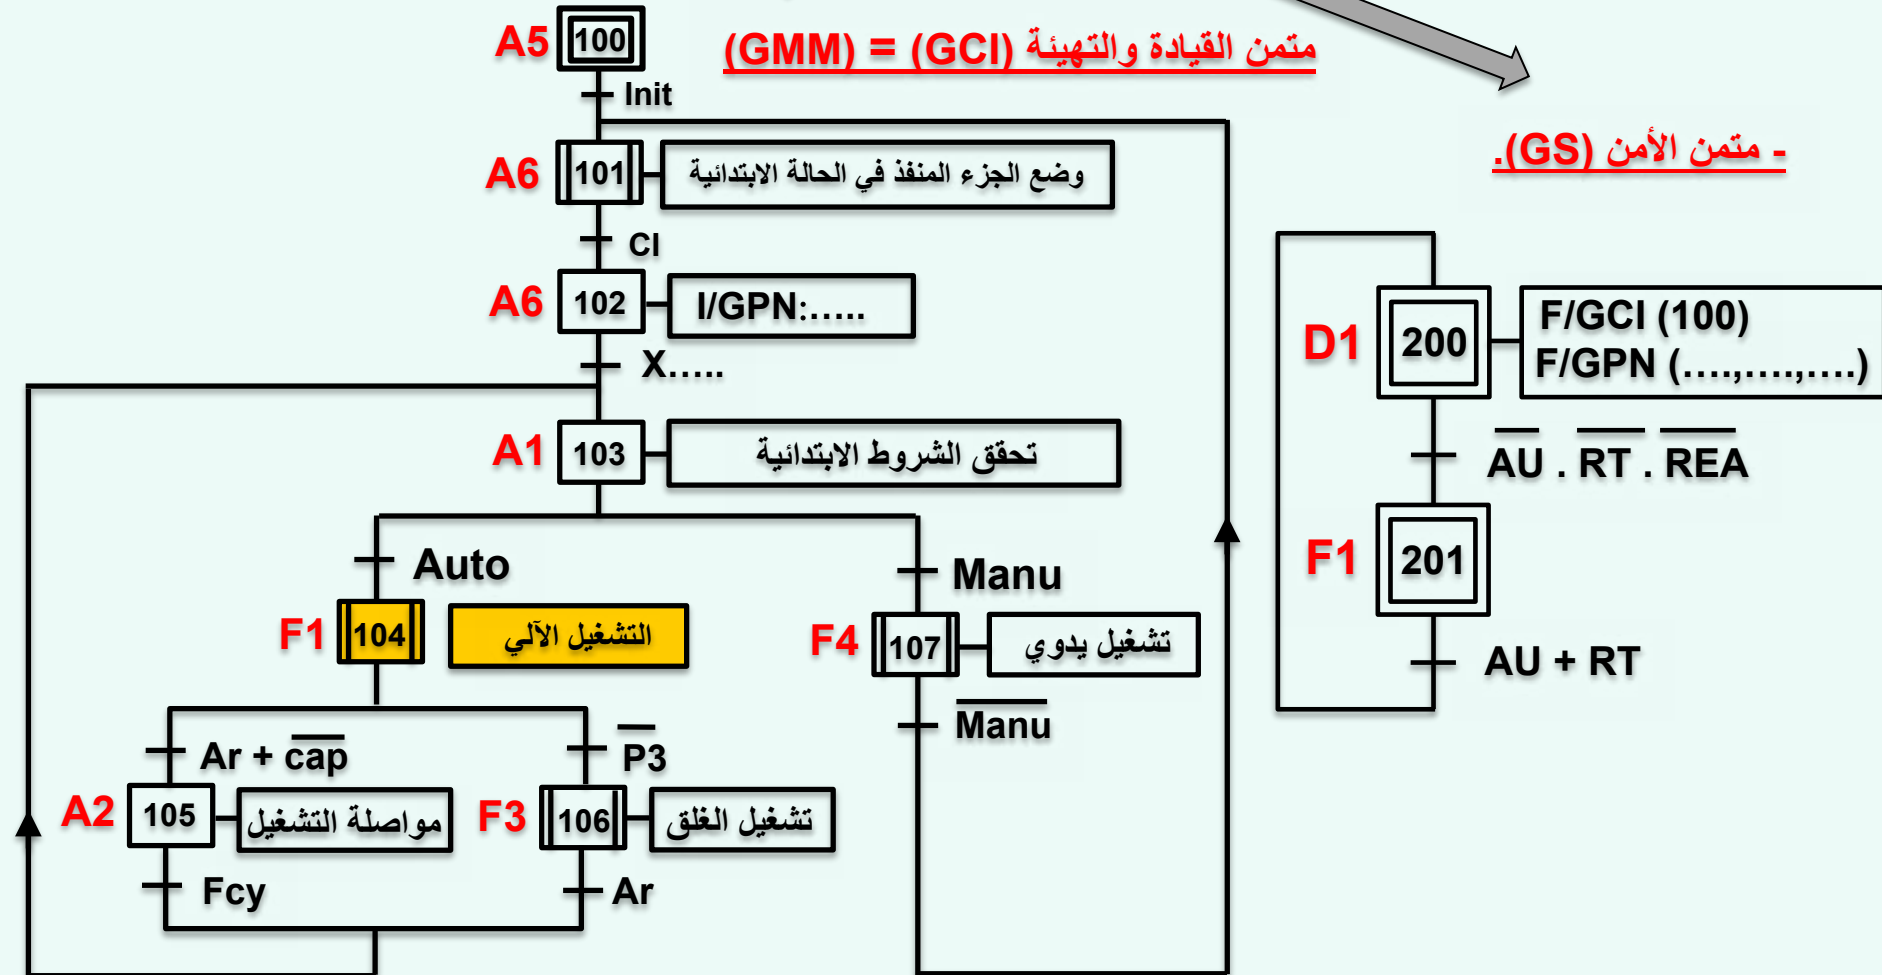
A5 100

(GMM) = (GCI) متمن القيادة والتهيئة

Init

- متمن الأمن (GS).

A6 101 وضع الجزء المنفذ في الحالة الابتدائية

CI

A6 102 I/GPN:.....

X.....

A1 103 تحقق الشروط الابتدائية

Auto

Manu

F1 104 التشغيل الآلي

F4 107 تشغيل يدوي

$\overline{Manu}$

Ar + $\overline{cap}$

$\overline{P3}$

A2 105 مواصلة التشغيل

F3 106 تشغيل الغلق

Fcy

Ar

D1 200 F/GCI (100) F/GPN (....,....,....)

$\overline{AU}$ . $\overline{RT}$ . $\overline{REA}$

F1 201

AU + RT